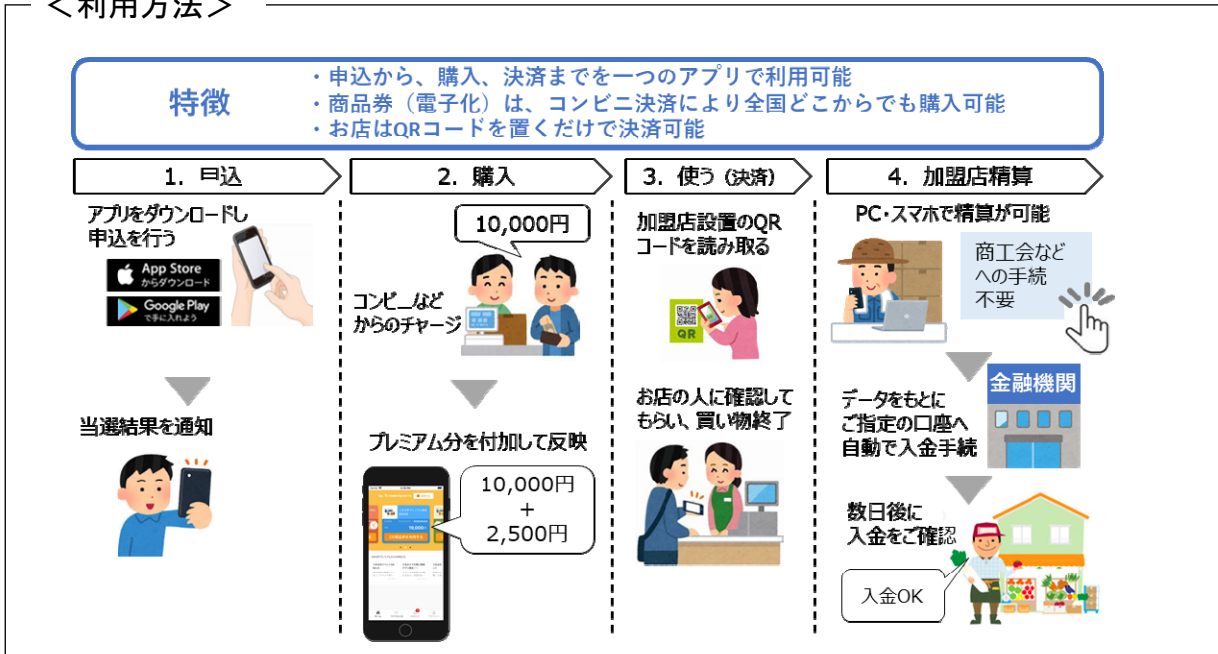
＜利用方法＞

特徴
・申込から、購入、決済までを一つのアプリで利用可能
・商品券（電子化）は、コンビニ決済により全国どこからでも購入可能
・お店はQRコードを置くだけで決済可能

1．申込

アプリをダウンロードし申込を行う

App Store からダウンロード

Google Play で手に入れよう

当選結果を通知

2．購入

10,000円

コンビニなどからのチャージ

プレミアム分を付加して反映

10,000円 + 2,500円

3．使う（決済）

加盟店設置のQRコードを読み取る

QR

お店の人に確認してもらい、買い物終了

4．加盟店精算

PC・スマホで精算が可能

商工会などへの手続不要

金融機関

データをもとにご指定の口座へ自動で入金手続

数日後に入金をご確認

入金OK